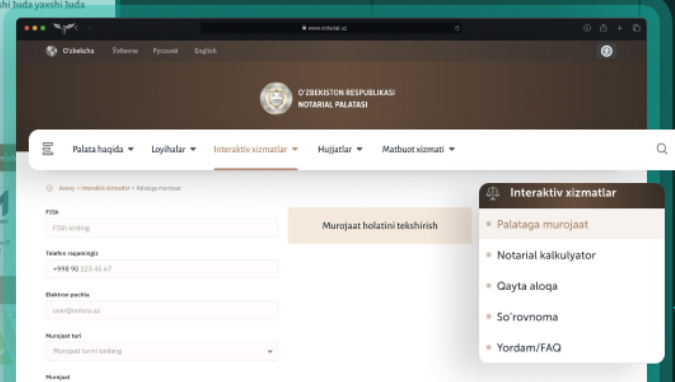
xshi Juda yaxshi Juda

www.notarial.uz

O'zbekcha Ўзбекча Русский English

O'ZBEKISTON RESPUBLIKASI NOTARIAL PALATASI

Palata haqida ▾ Loyihalar ▾ Interaktiv xizmatlar ▾ Hujjatlar ▾ Matbuot xizmati ▾

Asosiy > Interaktiv xizmatlar > Palataga murojaat

FISh
FISh kiriting

Telefon raqamingiz
+998 90 123 45 67

Elektron pochta
user@notary.uz

Murojaat turi
Murojaat turini tanlang

Murojaat

Murojaat holatini tekshirish

Interaktiv xizmatlar
Palataga murojaat
Notarial kalkulyator
Qayta aloqa
So'rovnoma
Yordam/FAQ